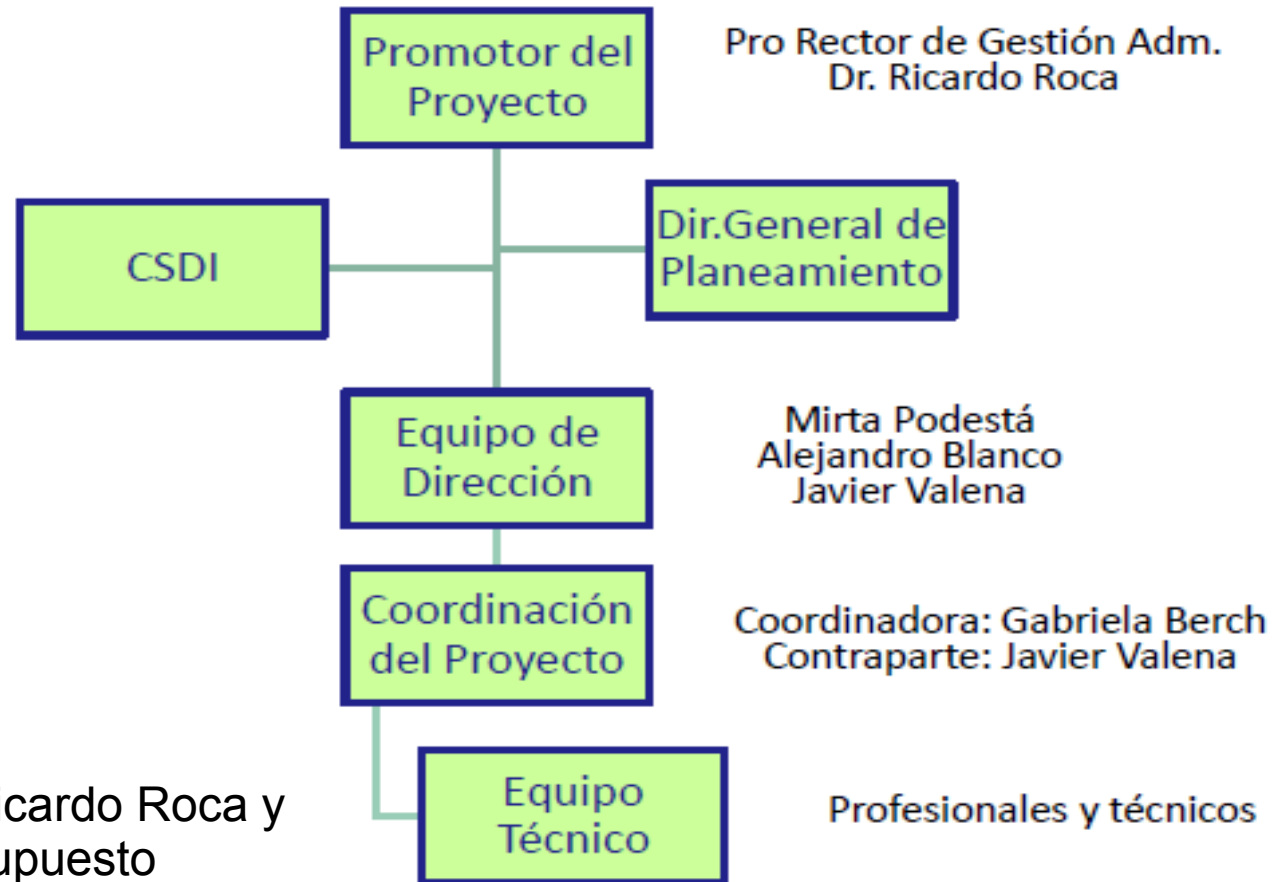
Promotor del Proyecto

Pro Rector de Gestión Adm.
Dr. Ricardo Roca

CSDI

Dir.General de Planeamiento

Equipo de Dirección

Mirta Podestá
Alejandro Blanco
Javier Valena

Coordinación del Proyecto

Coordinadora: Gabriela Berch
Contraparte: Javier Valena

Equipo Técnico

Profesionales y técnicos

icardo Roca y
upuesto